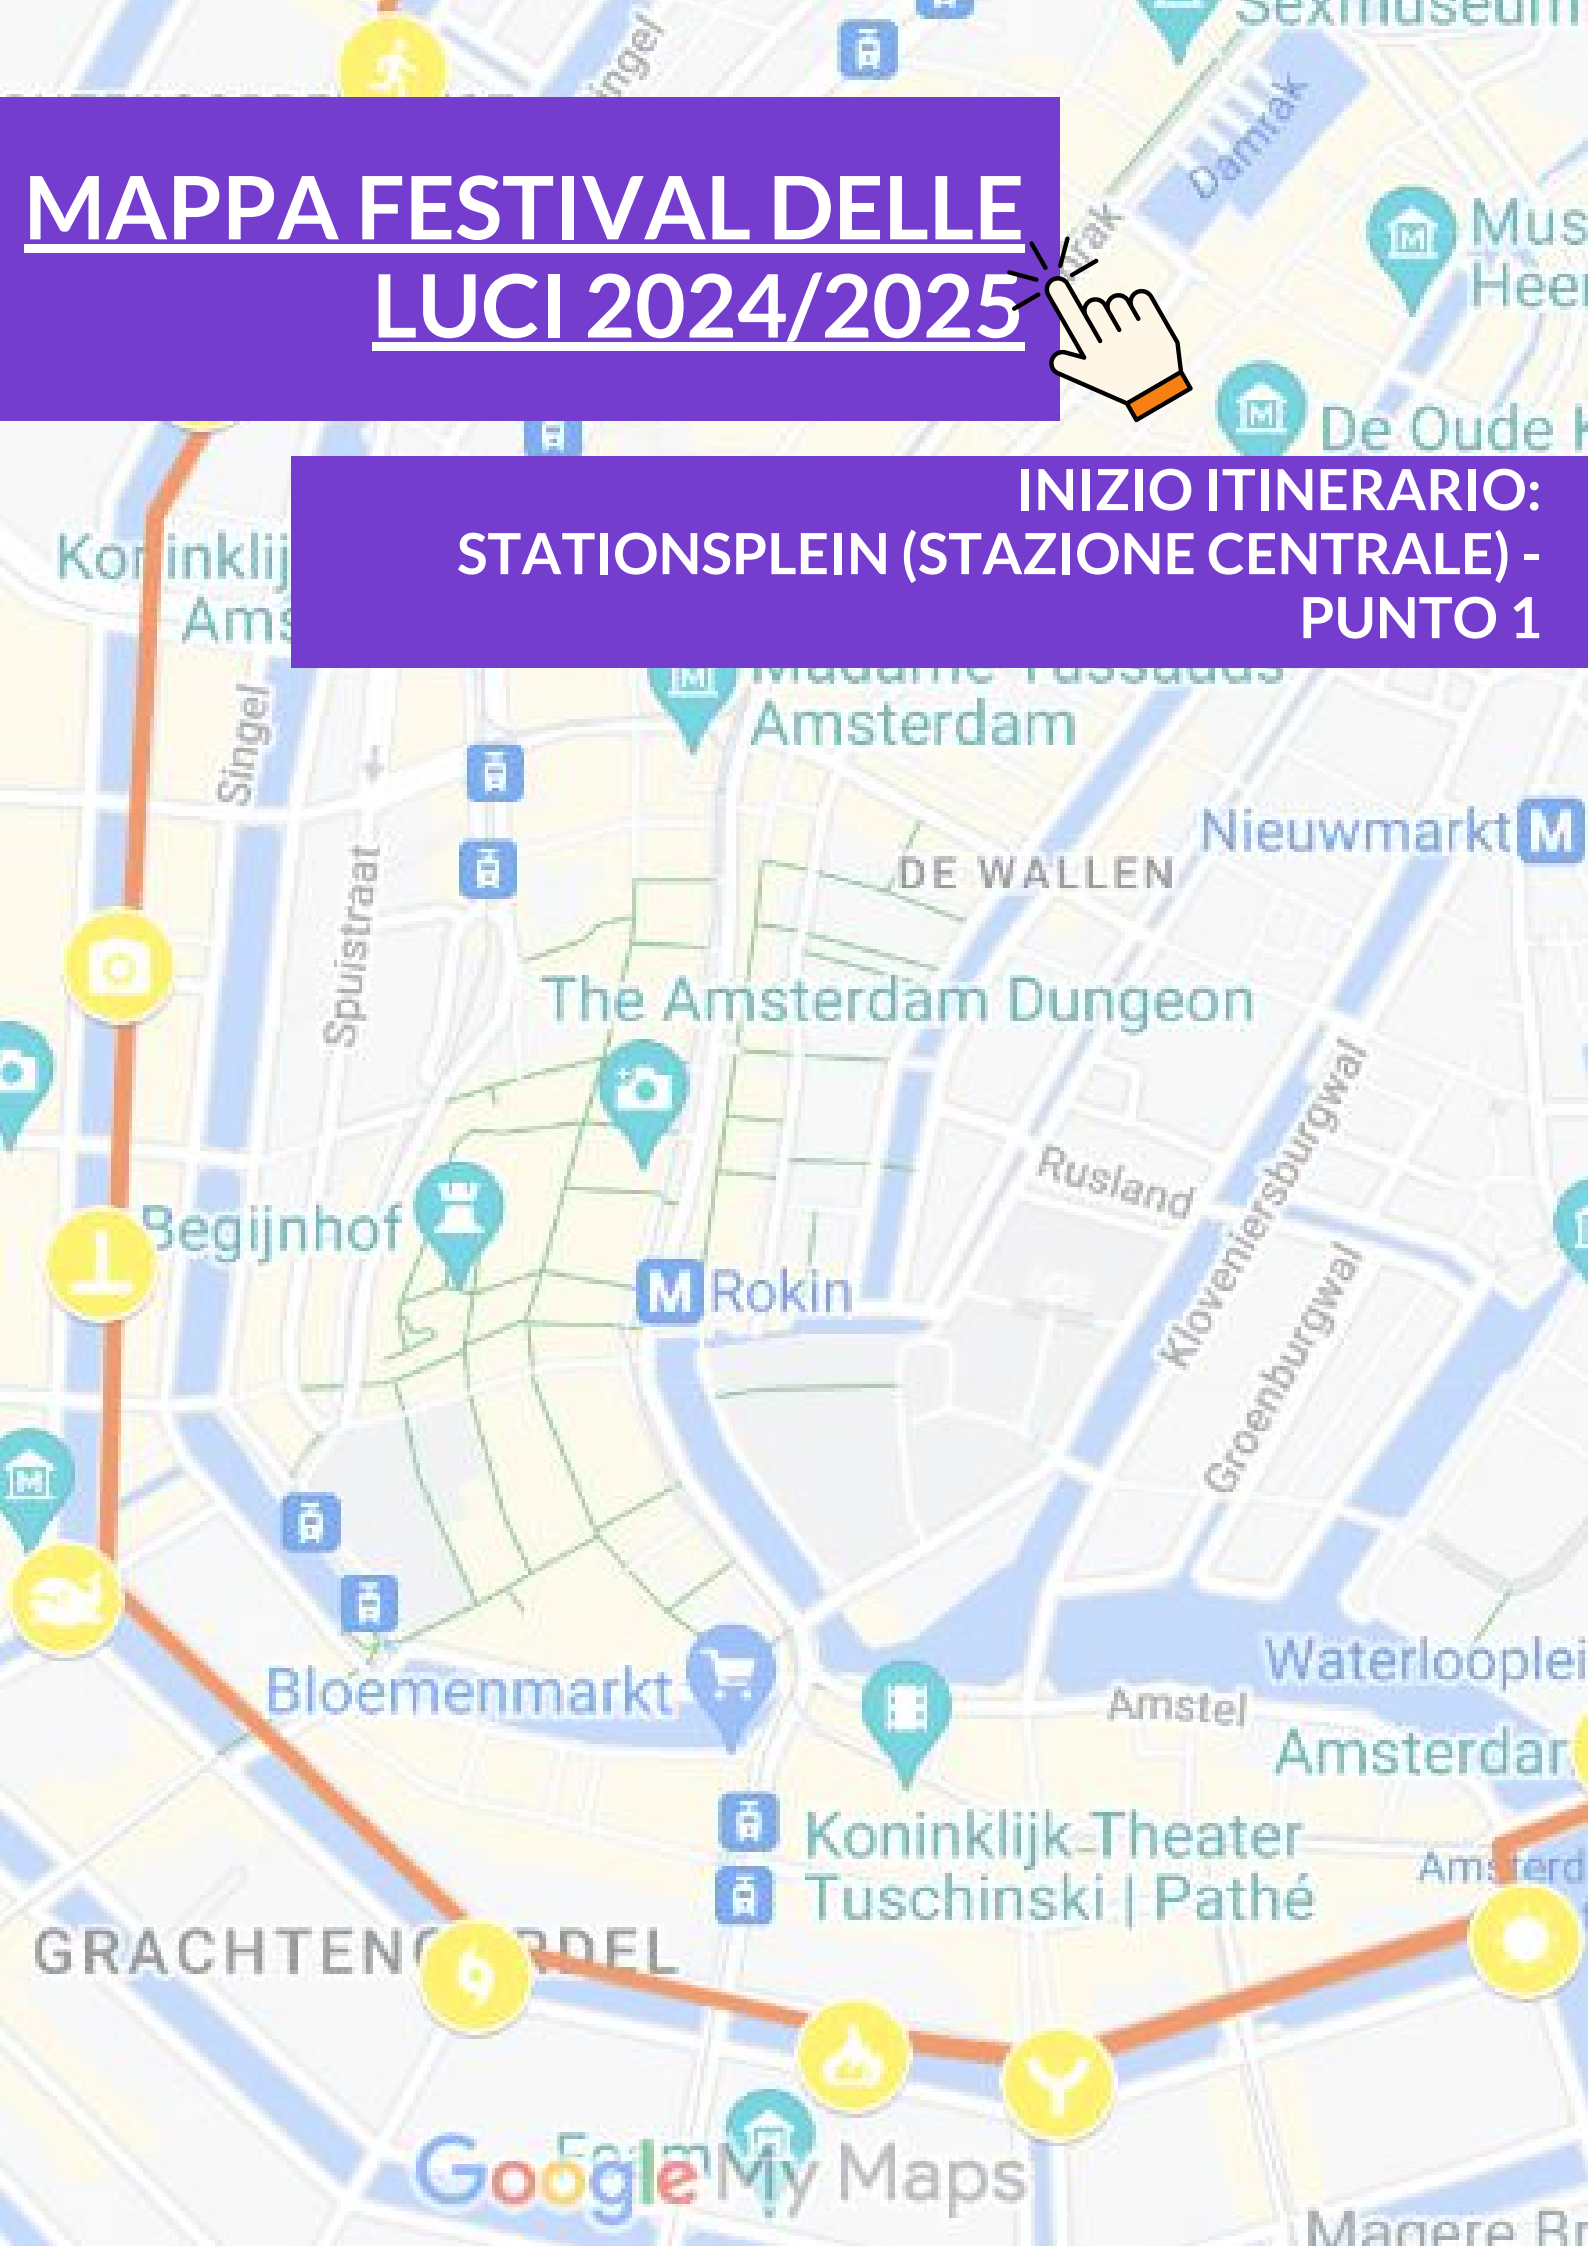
MAPPA FESTIVAL DELLE LUCI 2024/2025

INIZIO ITINERARIO: STATIONSPLEIN (STAZIONE CENTRALE) - PUNTO 1

Sexmuseum
Singel
Damrak
Mus Heer
De Oude
Koninklij Ams
Madame Tussauds Amsterdam
Singel
Spuistraat
Nieuwmarkt
DE WALLEN
The Amsterdam Dungeon
Rusland
Kloveniersburgwal
Groenburgwal
Begijnhof
Rokin
Bloemenmarkt
Amstel
Waterloople
Amsterdar
Koninklijk Theater
Tuschinski | Pathé
Amsterd
GRACHTENGORDEL
Google My Maps
Magere Br